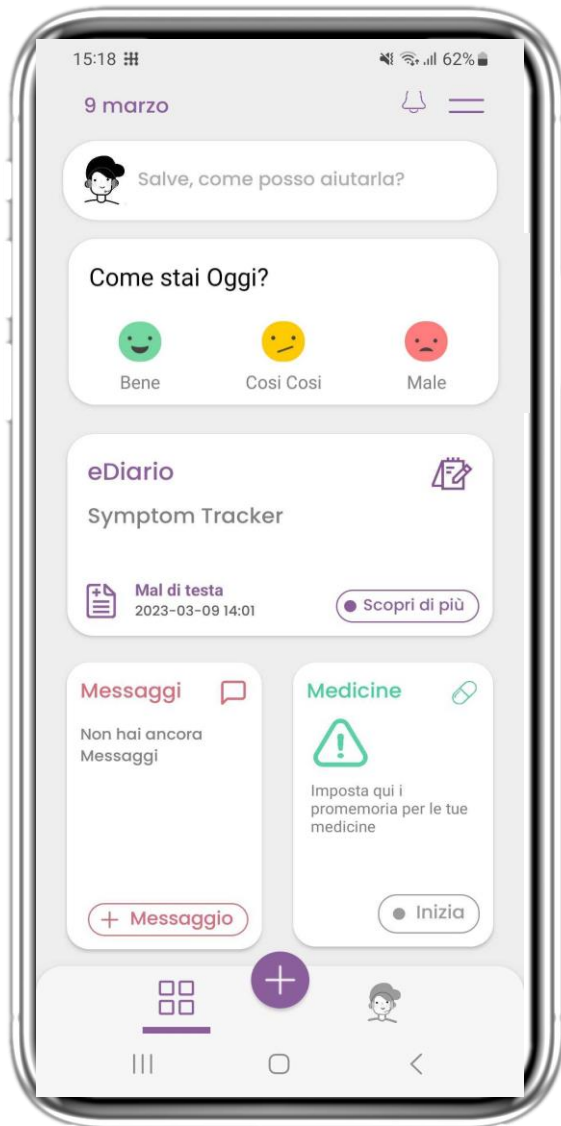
15:18 ⌗

62%

9 marzo

Salve, come posso aiutarla?

Come stai Oggi?

Bene

Cosi Cosi

Male

eDiario

Symptom Tracker

Mal di testa
2023-03-09 14:01

Scopri di più

Messaggi

Non hai ancora Messaggi

+ Messaggio

Medicine

Imposta qui i promemoria per le tue medicine

Inizia

+